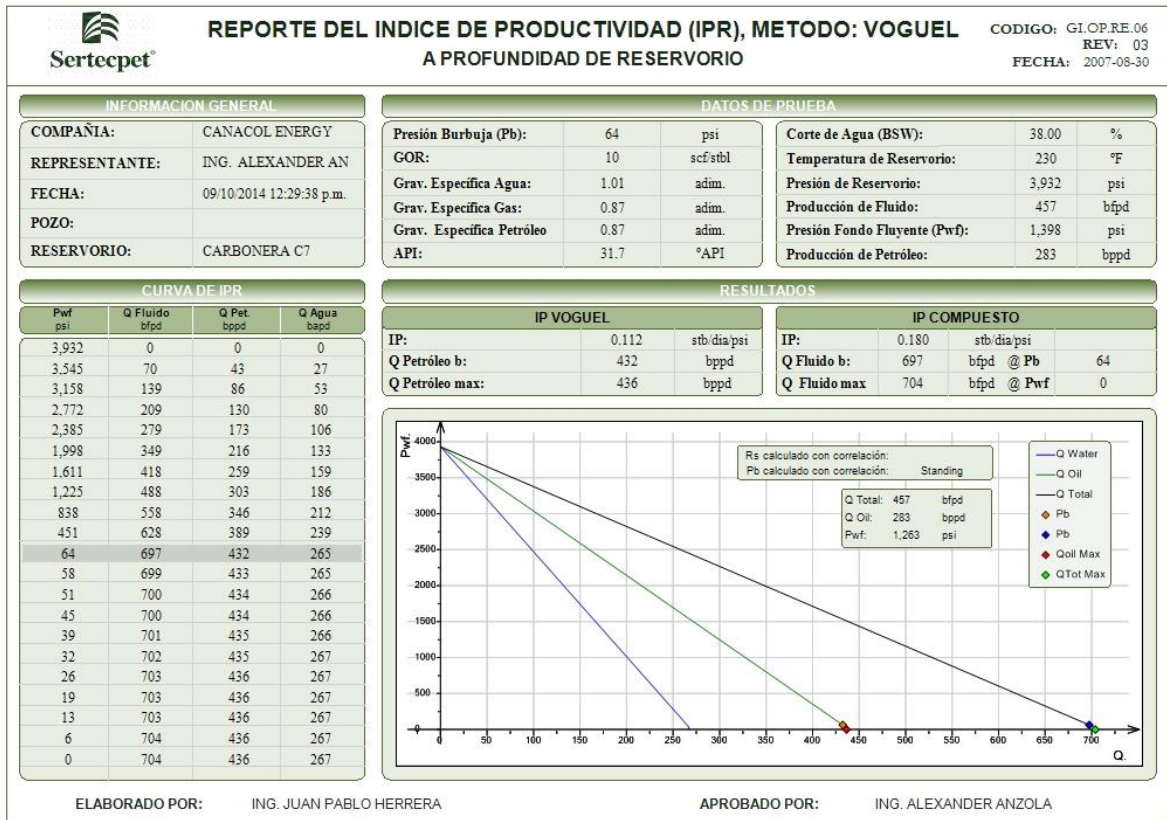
Sertecpet

REPORTE DEL INDICE DE PRODUCTIVIDAD (IPR), METODO: VOGUEL
A PROFUNDIDAD DE RESERVORIO

CODIGO: GI.OP.RE.06
REV: 03
FECHA: 2007-08-30

INFORMACION GENERAL

| | |
|---|---|
| COMPAÑIA: | CANACOL ENERGY |
| REPRESENTANTE: | ING. ALEXANDER AN |
| FECHA: | 09/10/2014 12:29:38 p.m. |
| POZO: | |
| RESERVORIO: | CARBONERA C7 |

DATOS DE PRUEBA

| | | |
|---|---|---|
| Presión Burbuja (Pb): | 64 | psi |
| GOR: | 10 | scf/stbl |
| Grav. Específica Agua: | 1.01 | adim. |
| Grav. Específica Gas: | 0.87 | adim. |
| Grav. Específica Petróleo | 0.87 | adim. |
| API: | 31.7 | °API |

| | | |
|---|---|---|
| Corte de Agua (BSW): | 38.00 | % |
| Temperatura de Reservorio: | 230 | °F |
| Presión de Reservorio: | 3,932 | psi |
| Producción de Fluido: | 457 | bfpd |
| Presión Fondo Fluyente (Pwf): | 1,398 | psi |
| Producción de Petróleo: | 283 | bppd |

CURVA DE IPR

| Pwf psi | Q Fluido bfpd | Q Pet. bppd | Q Agua bapd |
|---|---|---|---|
| 3,932 | 0 | 0 | 0 |
| 3,545 | 70 | 43 | 27 |
| 3,158 | 139 | 86 | 53 |
| 2,772 | 209 | 130 | 80 |
| 2,385 | 279 | 173 | 106 |
| 1,998 | 349 | 216 | 133 |
| 1,611 | 418 | 259 | 159 |
| 1,225 | 488 | 303 | 186 |
| 838 | 558 | 346 | 212 |
| 451 | 628 | 389 | 239 |
| 64 | 697 | 432 | 265 |
| 58 | 699 | 433 | 265 |
| 51 | 700 | 434 | 266 |
| 45 | 700 | 434 | 266 |
| 39 | 701 | 435 | 266 |
| 32 | 702 | 435 | 267 |
| 26 | 703 | 436 | 267 |
| 19 | 703 | 436 | 267 |
| 13 | 703 | 436 | 267 |
| 6 | 704 | 436 | 267 |
| 0 | 704 | 436 | 267 |

RESULTADOS

IP VOGUEL

| | | |
|---|---|---|
| IP: | 0.112 | stb/dia/psi |
| Q Petróleo b: | 432 | bppd |
| Q Petróleo max: | 436 | bppd |

IP COMPUESTO

| | | | |
|---|---|---|---|
| IP: | 0.180 | stb/dia/psi | |
| Q Fluido b: | 697 | bfpd @ Pb | 64 |
| Q Fluido max | 704 | bfpd @ Pwf | 0 |

Pwf.
4000
3500
3000
2500
2000
1500
1000
500
0 50 100 150 200 250 300 350 400 450 500 550 600 650 700
Q.

Rs calculado con correlación:
Pb calculado con correlación: Standing

Q Total: 457 bfpd
Q Oil: 283 bppd
Pwf: 1,263 psi

Q Water
Q Oil
Q Total
Pb
Pb
Qoil Max
QTot Max

ELABORADO POR: ING. JUAN PABLO HERRERA
APROBADO POR: ING. ALEXANDER ANZOLA